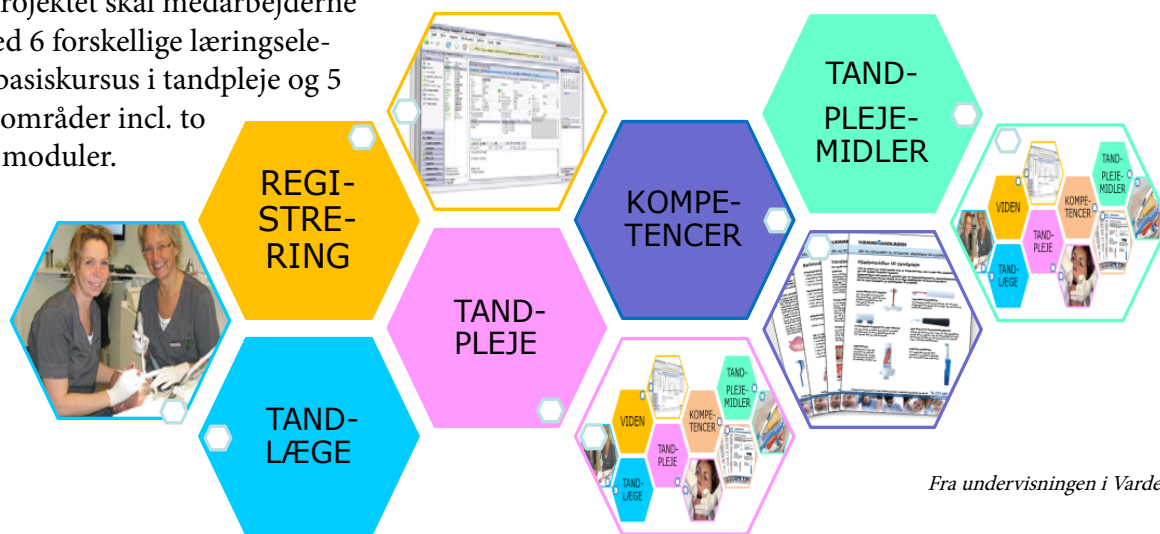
rojektet skal medarbejderne ed 6 forskellige læringsele- basiskursus i tandpleje og 5 områder incl. to moduler.

REGI-
STRE-
RING

TAND-
PLEJE

KOMPE-
TENCER

TAND-
PLEJE-
MIDLER

TAND-
LÆGE

VIDEN
TAND-
PLEJE
KOMPE-
TENCER
TAND-
PLEJE-
MIDLER
TAND-
LÆGE

VIDEN
TAND-
PLEJE
KOMPE-
TENCER
TAND-
PLEJE-
MIDLER
TAND-
LÆGE

Fra undervisningen i Varde